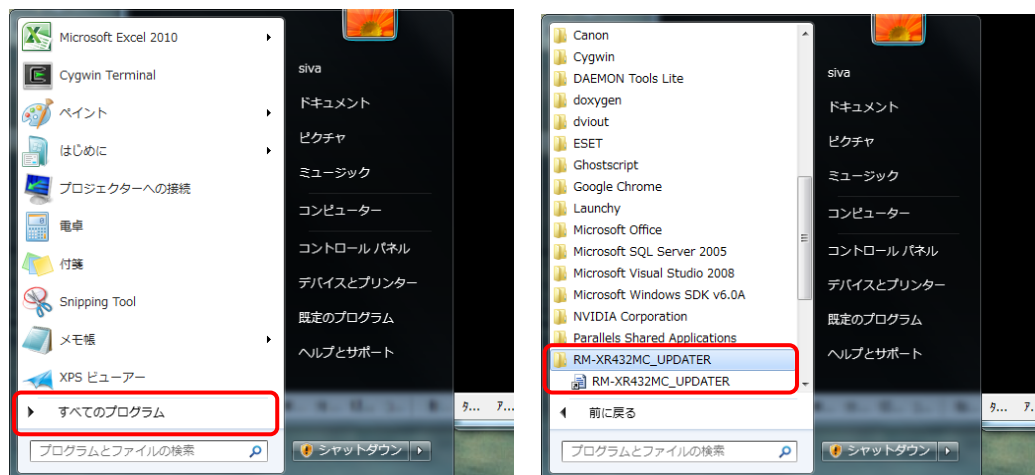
Microsoft Excel 2010
Cygwin Terminal
ペイント
はじめに
プロジェクターへの接続
電卓
付箋
Snipping Tool
メモ帳
XPS ビューアー
すべてのプログラム
プログラムとファイルの検索

siva
ドキュメント
ピクチャ
ミュージック
コンピューター
コントロール パネル
デバイスとプリンター
既定のプログラム
ヘルプとサポート
シャットダウン

Canon
Cygwin
DAEMON Tools Lite
doxygen
dviout
ESET
Ghostscript
Google Chrome
Launchy
Microsoft Office
Microsoft SQL Server 2005
Microsoft Visual Studio 2008
Microsoft Windows SDK v6.0A
NVIDIA Corporation
Parallels Shared Applications
RM-XR432MC_UPDATER
RM-XR432MC_UPDATER
前に戻る
プログラムとファイルの検索

siva
ドキュメント
ピクチャ
ミュージック
コンピューター
コントロール パネル
デバイスとプリンター
既定のプログラム
ヘルプとサポート
シャットダウン